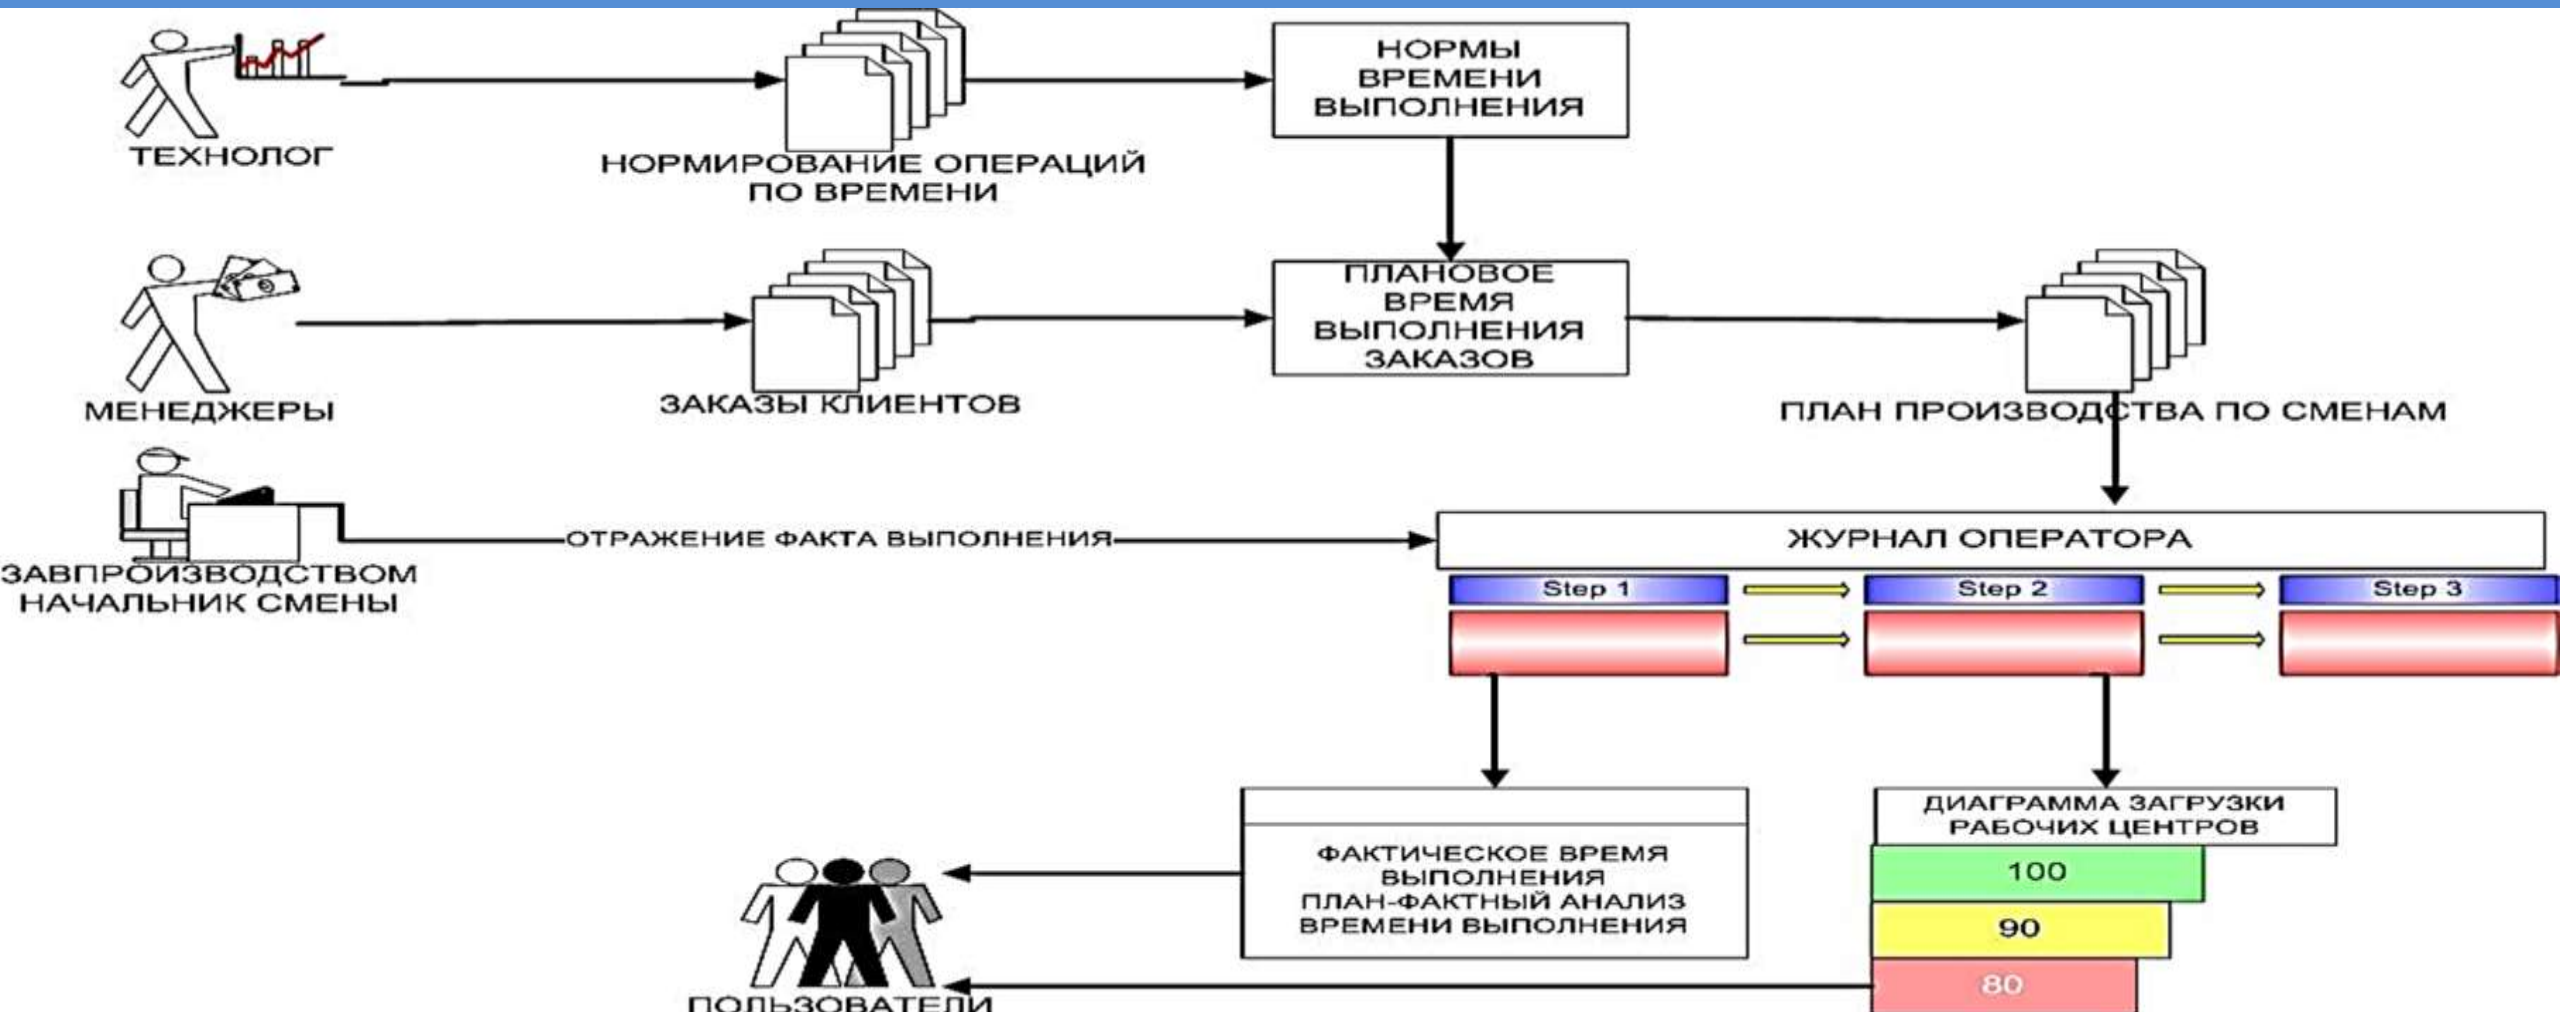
ТЕХНОЛОГ

НОРМИРОВАНИЕ ОПЕРАЦИЙ ПО ВРЕМЕНИ

НОРМЫ ВРЕМЕНИ ВЫПОЛНЕНИЯ

МЕНЕДЖЕРЫ

ЗАКАЗЫ КЛИЕНТОВ

ПЛАНОВОЕ ВРЕМЯ ВЫПОЛНЕНИЯ ЗАКАЗОВ

ПЛАН ПРОИЗВОДСТВА ПО СМЕНАМ

ЗАВПРОИЗВОДСТВОМ НАЧАЛЬНИК СМЕНЫ

ОТРАЖЕНИЕ ФАКТА ВЫПОЛНЕНИЯ

ЖУРНАЛ ОПЕРАТОРА

Step 1

Step 2

Step 3

ФАКТИЧЕСКОЕ ВРЕМЯ ВЫПОЛНЕНИЯ ПЛАН-ФАКТНЫЙ АНАЛИЗ ВРЕМЕНИ ВЫПОЛНЕНИЯ

ДИАГРАММА ЗАГРУЗКИ РАБОЧИХ ЦЕНТРОВ

100

90

80

ПОЛЬЗОВАТЕЛИ